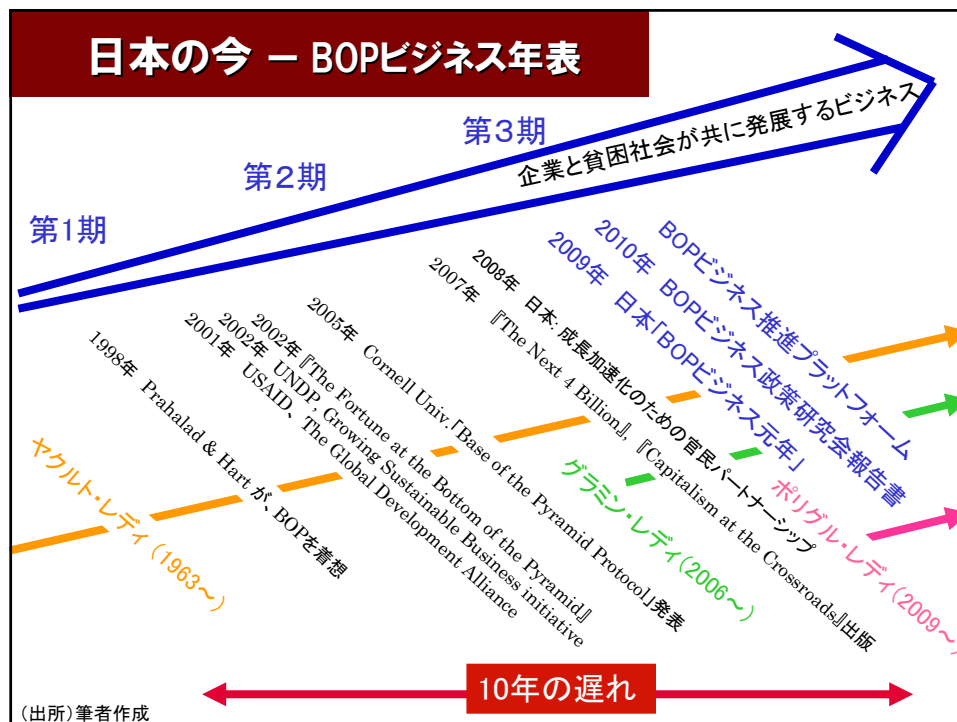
日本の今 – BOPビジネス年表

第3期

企業と貧困社会が共に発展するビジネス

第2期

第1期

BOPビジネス推進プラットフォーム

2010年 BOPビジネス政策研究会報告書

2009年 日本「BOPビジネス元年」

2008年 日本: 成長加速化のための官民パートナーシップ

2007年 『The Next 4 Billion』、『Capitalism at the Crossroads』出版

2005年 Cornell Univ.「Base of the Pyramid Protocol」発表

2002年『The Fortune at the Bottom of the Pyramid』

2002年 UNDP, Growing Sustainable Business initiative

2001年 USAID、The Global Development Alliance

1998年 Prahalad & Hart が、BOPを着想

ヤクルト・レディ(1963～)

グラミン・レディ(2006～)

ポリグル・レディ(2009～)

10年の遅れ

(出所)筆者作成